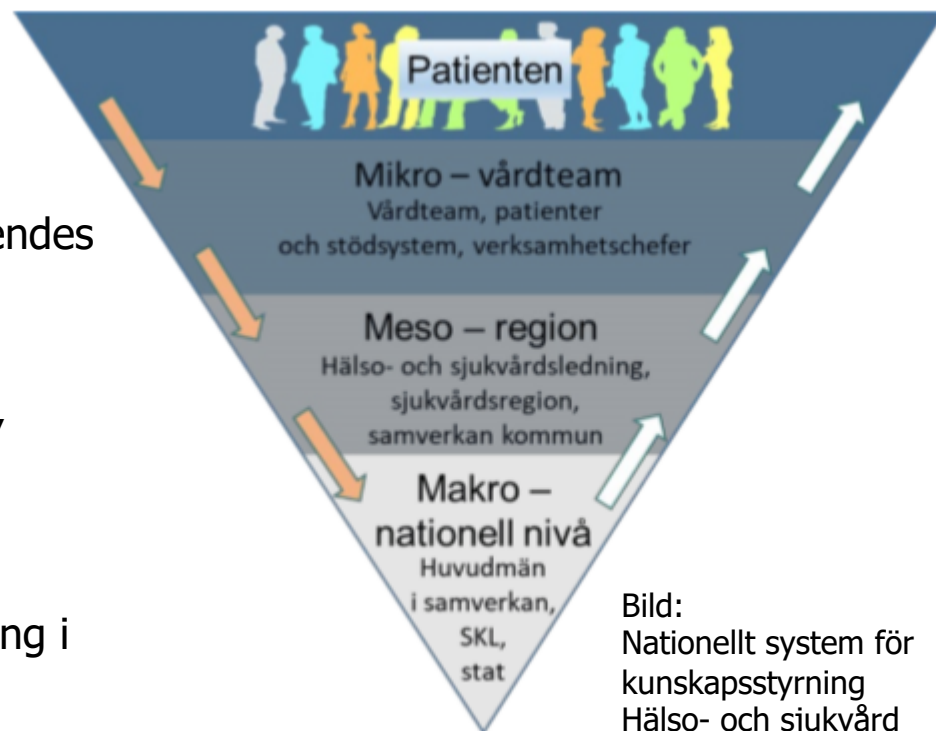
endes

y

ng i

Patienten

Mikro – vårdteam
Vårdteam, patienter och stödsystem, verksamhetschefer

Meso – region
Hälso- och sjukvårdsledning, sjukvårdsregion, samverkan kommun

Makro – nationell nivå
Huvudmän i samverkan, SKL, stat

Bild:
Nationellt system för kunskapsstyrning Hälso- och sjukvård